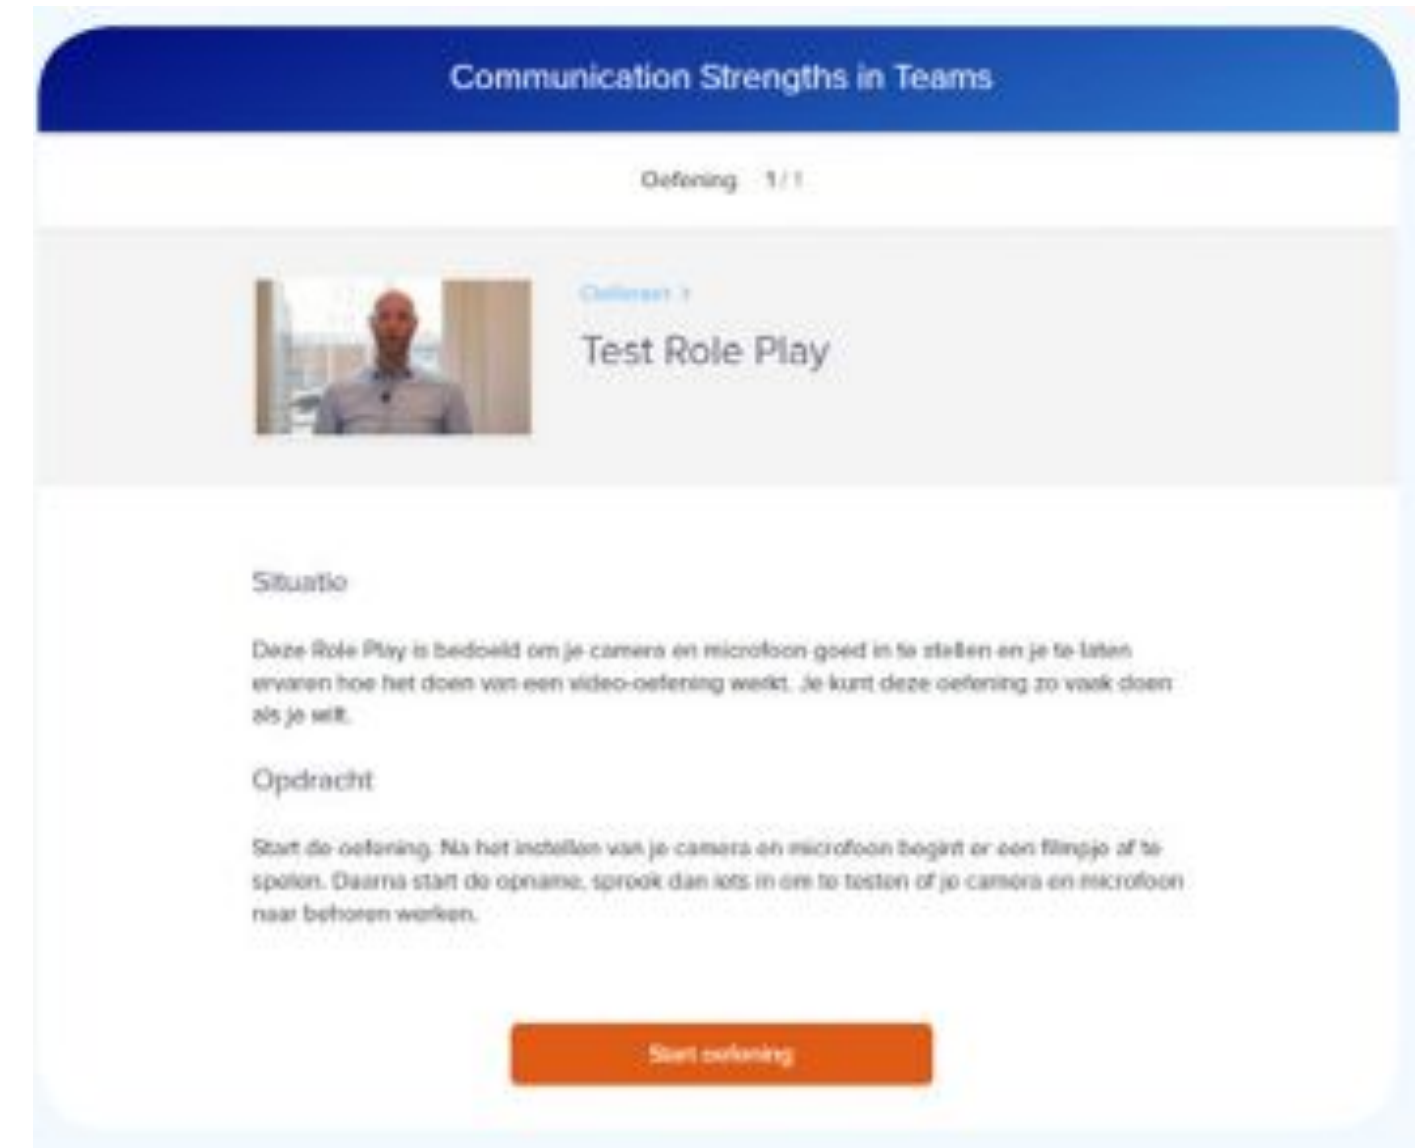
Communication Strengths in Teams

Oefening 1 / 1

Oefenen >

Test Role Play

Situatie

Deze Role Play is bedoeld om je camera en microfoon goed in te stellen en je te laten ervaren hoe het doen van een video-oefening werkt. Je kunt deze oefening zo vaak doen als je wilt.

Opdracht

Start de oefening. Na het instellen van je camera en microfoon begint er een filmpje af te spelen. Daarna start de opname, spreek dan iets in om te testen of je camera en microfoon naar behoren werken.

Start oefening